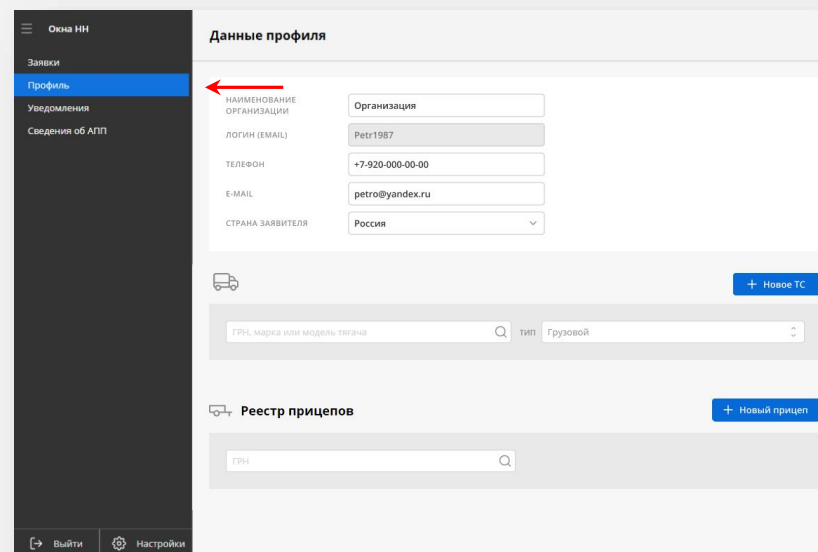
Окна НН

Заявки
Профиль
Уведомления
Сведения об АПП

Выйти
Настройки

Данные профиля

НАИМЕНОВАНИЕ ОРГАНИЗАЦИИ
Организация
ЛОГИН (EMAIL)
Petr1987
ТЕЛЕФОН
+7-920-000-00-00
E-MAIL
petro@yandex.ru
СТРАНА ЗАЯВИТЕЛЯ
Россия

+ Новое ТС

ГРН, марка или модель тягача
тип
Грузовой

Реестр прицепов

+ Новый прицеп

ГРН